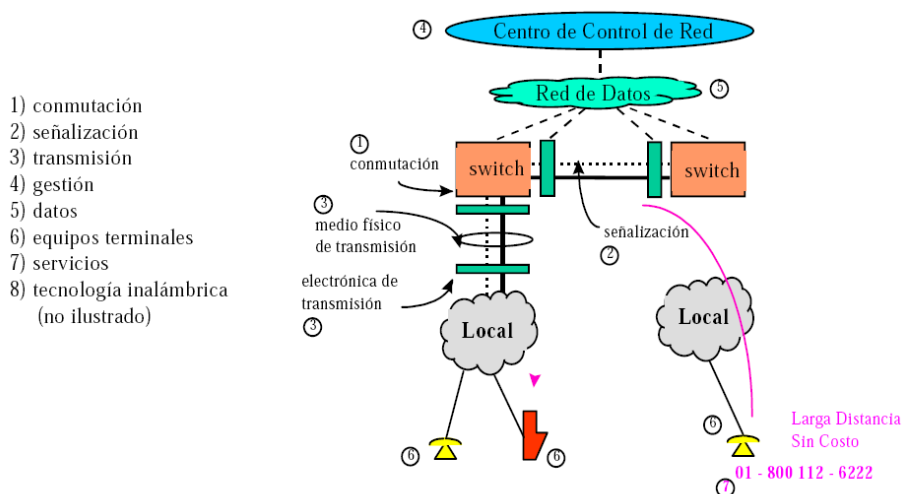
1) conmutación
2) señalización
3) transmisión
4) gestión
5) datos
6) equipos terminales
7) servicios
8) tecnología inalámbrica
(no ilustrado)

4 Centro de Control de Red

Red de Datos 5

1 conmutación

switch

switch

3 medio físico de transmisión

señalización 2

electrónica de transmisión 3

Local

Local

6

6

6

Larga Distancia Sin Costo

01 - 800 112 - 6222

7